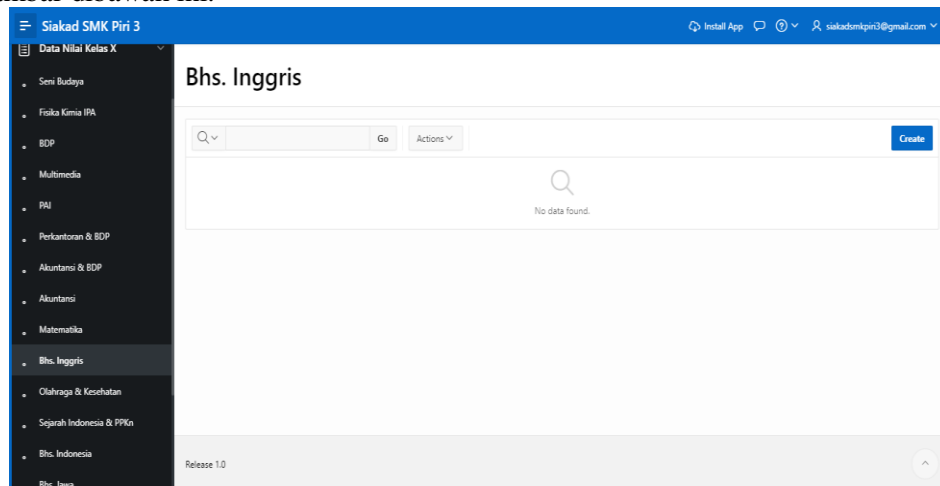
Siakad SMK Piri 3

Install App

siakadsmkpiri3@gmail.com

Data Nilai Kelas X

Seni Budaya

Fisika Kimia IPA

BDP

Multimedia

PAI

Perkantoran & BDP

Akuntansi & BDP

Akuntansi

Matematika

Bhs. Inggris

Olahraga & Kesehatan

Sejarah Indonesia & PPKn

Bhs. Indonesia

Bhs. Jawa

Bhs. Inggris

Go

Actions

Create

No data found.

Release 1.0